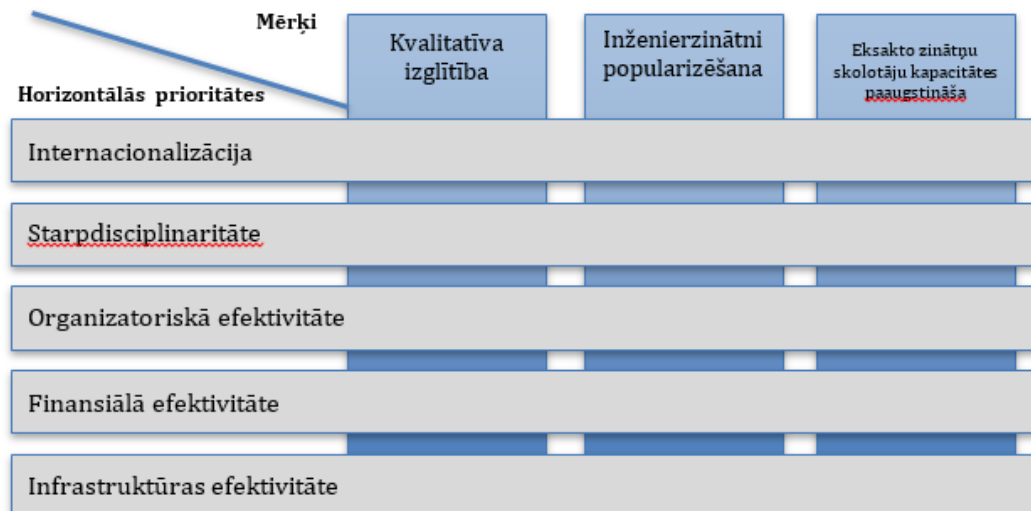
Mērķi

Horizontālās prioritātes

Kvalitatīva izglītība

Inženierzinātni popularizēšana

Eksakto zinātņu skolotāju kapacitātes paaugstināša

Internacionalizācija

Starpdisciplinaritāte

Organizatoriskā efektivitāte

Finansiālā efektivitāte

Infrastruktūras efektivitāte